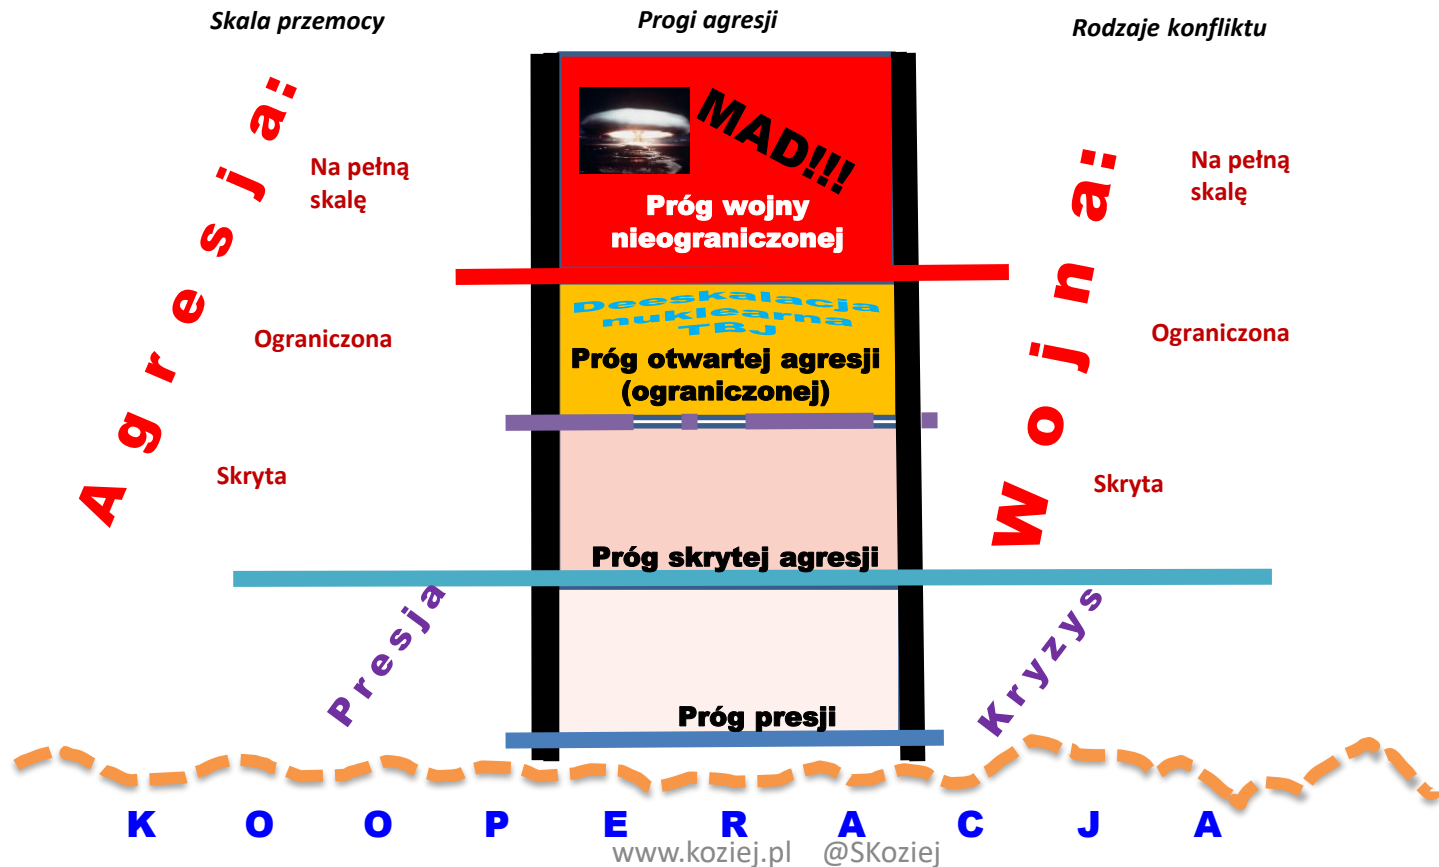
Skala przemocy

Progi agresji

Rodzaje konfliktu

Agresja:

Na pełną skalę

Ograniczona

Skryta

MAD!!!

Próg wojny nieograniczonej

Deeskalacja nuklearna TBJ

Próg otwartej agresji (ograniczonej)

Próg skrytej agresji

Próg presji

Wojna:

Na pełną skalę

Ograniczona

Skryta

Presja

Kryzys

K O O P E R A C J A

www.koziej.pl @SKoziej